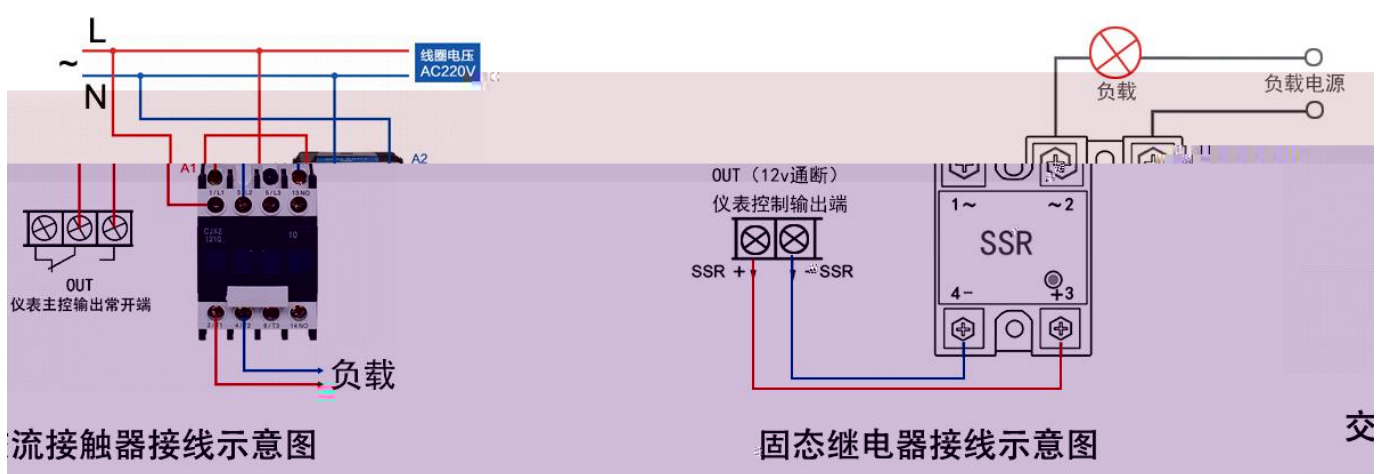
L
~
N
线圈电压
AC220V
A1
A2
1/L1
3/L2
5/L3
13NO
CJX2
1210
10
2/T1
4/T2
6/T3
14NO
OUT
仪表主控输出常开端
负载
流接触器接线示意图
负载
负载电源
OUT（12v通断）
仪表控制输出端
SSR +
- SSR
1~
~2
SSR
4-
+3
固态继电器接线示意图
交